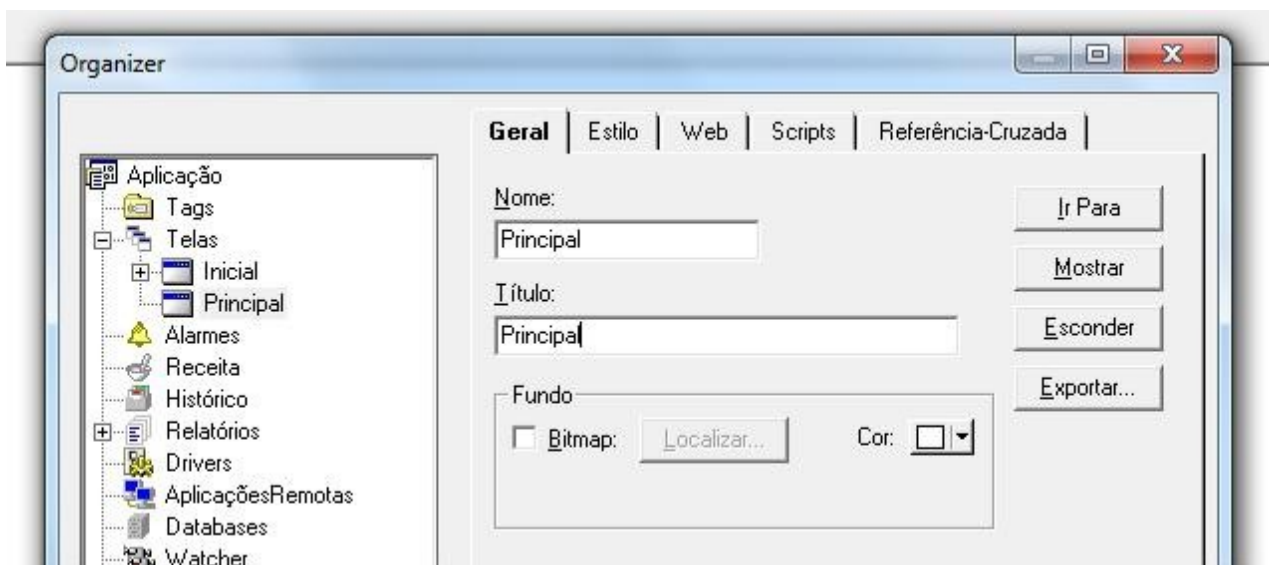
Organizer

Aplicação
Tags
Telas
Inicial
Principal
Alarmes
Receita
Histórico
Relatórios
Drivers
AplicaçõesRemotas
Databases
Watcher

Geral | Estilo | Web | Scripts | Referência-Cruzada

Nome:
Principal

Título:
Principal

Fundo
Bitmap: Localizar... Cor:

Ir Para
Mostrar
Esconder
Exportar...